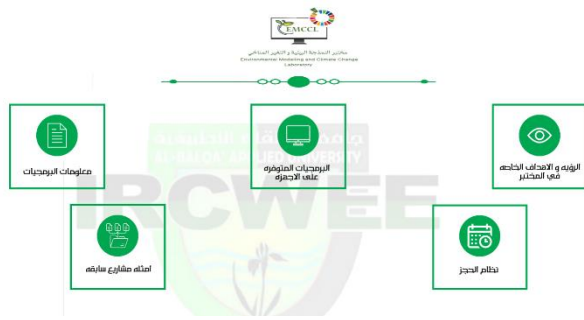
EMCCL

مختبر النمذجة البيئية والتغير المناخي

Environmental Modeling and Climate Change Laboratory

معلومات البرمجيات

البرمجيات المتوفرة على الاجهزة

الرؤية و الاهداف الخاصة في المختبر

امثلة مشاريع سابقة

نظام الحجز

IRCWEE